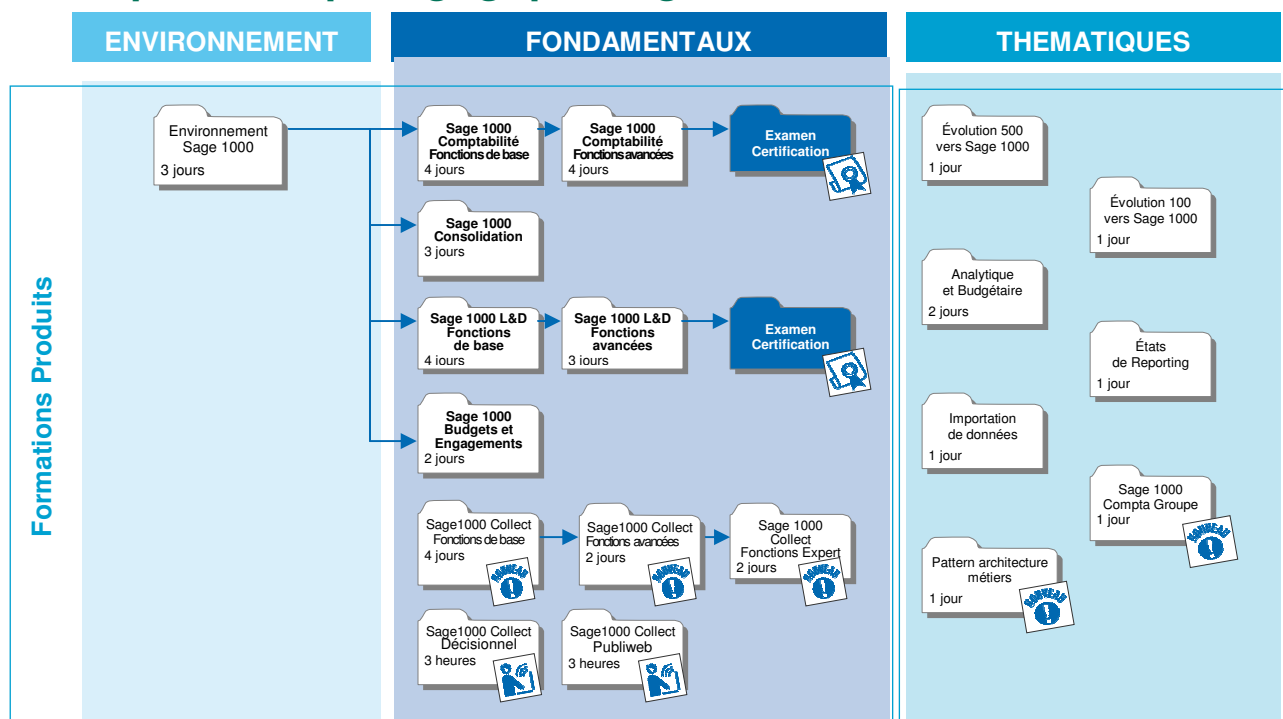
ENVIRONNEMENT

FONDAMENTAUX

THEMATIQUES

Formations Produits

Environnement Sage 1000
3 jours

Sage 1000 Comptabilité Fonctions de base
4 jours

Sage 1000 Comptabilité Fonctions avancées
4 jours

Examen Certification

Sage 1000 Consolidation
3 jours

Sage 1000 L&D Fonctions de base
4 jours

Sage 1000 L&D Fonctions avancées
3 jours

Examen Certification

Sage 1000 Budgets et Engagements
2 jours

Sage1000 Collect Fonctions de base
4 jours
NOUVEAU

Sage1000 Collect Fonctions avancées
2 jours
NOUVEAU

Sage 1000 Collect Fonctions Expert
2 jours
NOUVEAU

Sage1000 Collect Décisionnel
3 heures

Sage1000 Collect Publiweb
3 heures

Évolution 500 vers Sage 1000
1 jour

Évolution 100 vers Sage 1000
1 jour

Analytique et Budgétaire
2 jours

États de Reporting
1 jour

Importation de données
1 jour

Sage 1000 Compta Groupe
1 jour
NOUVEAU

Pattern architecture métiers
1 jour
NOUVEAU